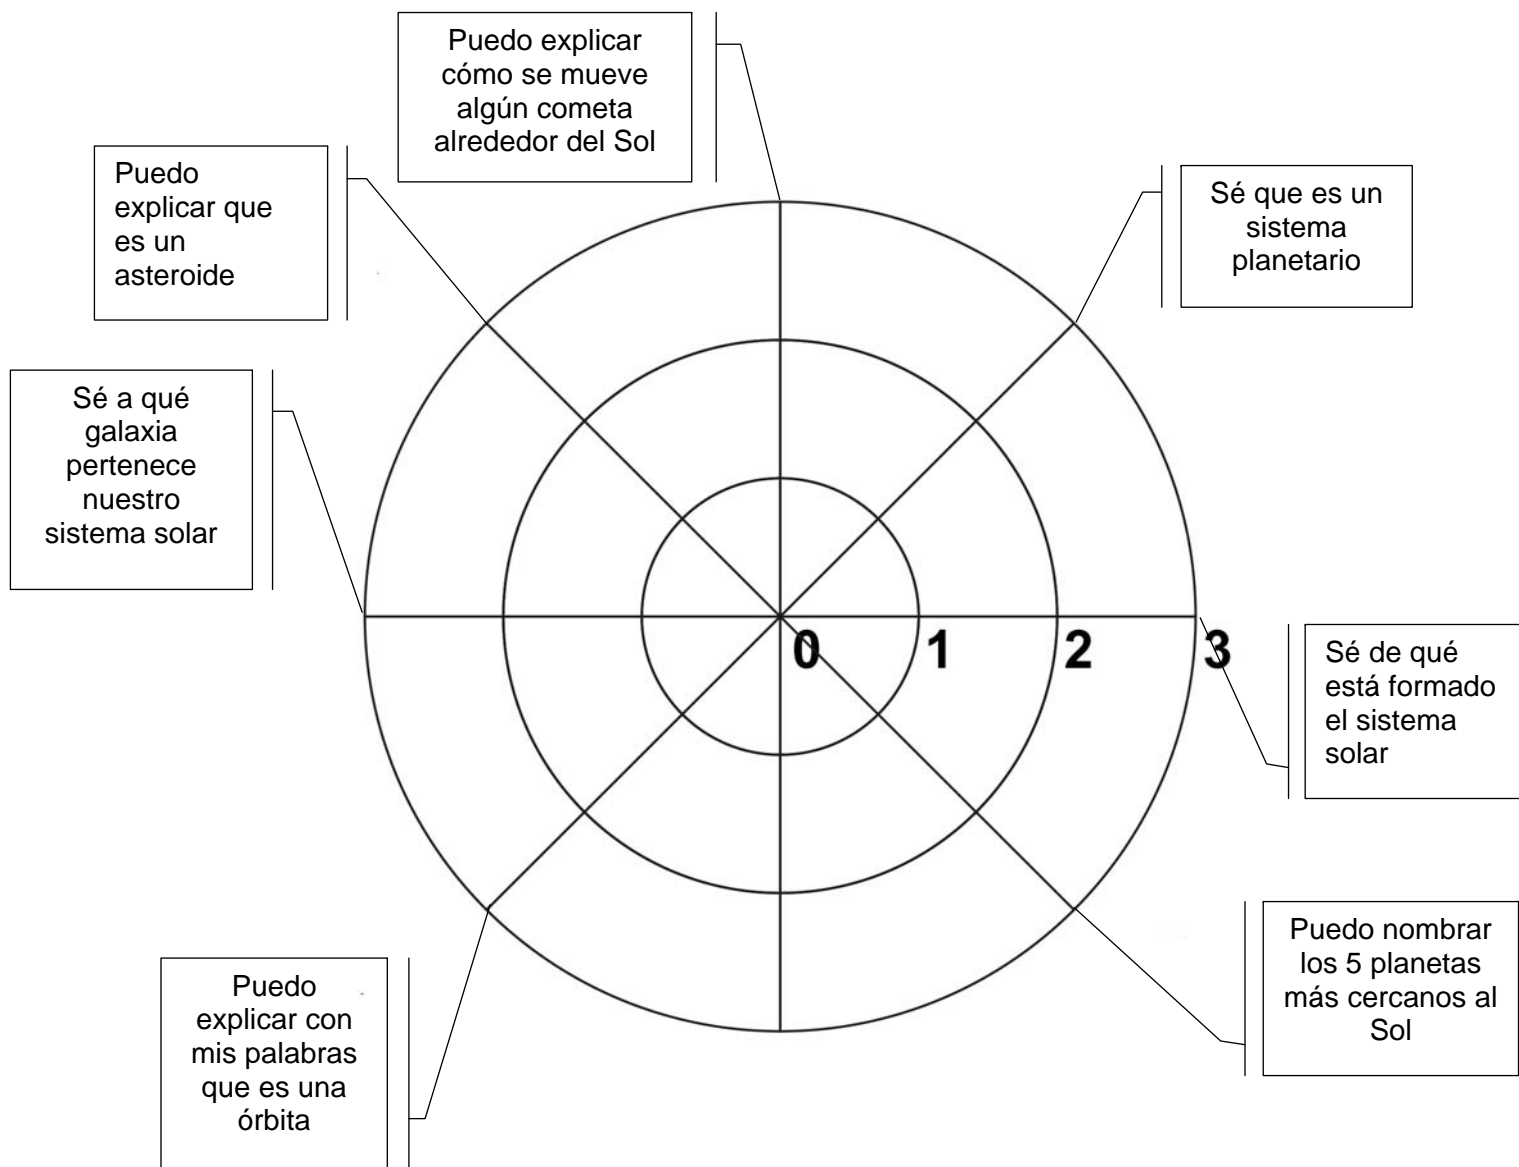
Puedo explicar cómo se mueve algún cometa alrededor del Sol

Puedo explicar que es un asteroide

Sé que es un sistema planetario

Sé a qué galaxia pertenece nuestro sistema solar

0 1 2 3

Sé de qué está formado el sistema solar

Puedo nombrar los 5 planetas más cercanos al Sol

Puedo explicar con mis palabras que es una órbita